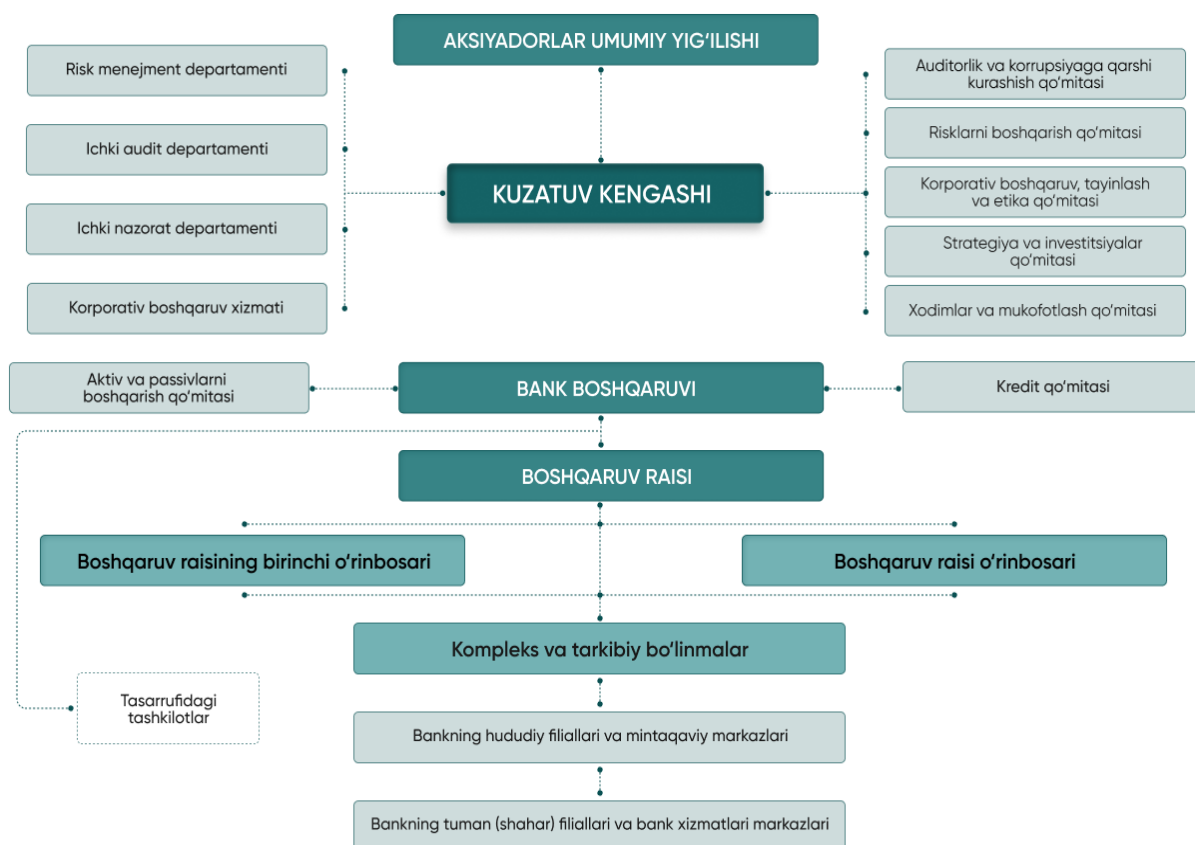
AKSIYADORLAR UMUMIY YIG'ILISHI

Risk menejment departamenti

Ichki audit departamenti

Ichki nazorat departamenti

Korporativ boshqaruv xizmati

KUZATUV KENGASHI

Auditorlik va korrupsiyaga qarshi kurashish qo'mitasi

Risklarni boshqarish qo'mitasi

Korporativ boshqaruv, tayinlash va etika qo'mitasi

Strategiya va investitsiyalar qo'mitasi

Xodimlar va mukofotlash qo'mitasi

Aktiv va passivlarni boshqarish qo'mitasi

BANK BOSHQARUVI

Kredit qo'mitasi

BOSHQARUV RAISI

Boshqaruv raisining birinchi o'rinbosari

Boshqaruv raisi o'rinbosari

Kompleks va tarkibiy bo'linmalar

Tasarrufidagi tashkilotlar

Bankning hududiy filiallari va mintaqaviy markazlari

Bankning tuman (shahar) filiallari va bank xizmatlari markazlari